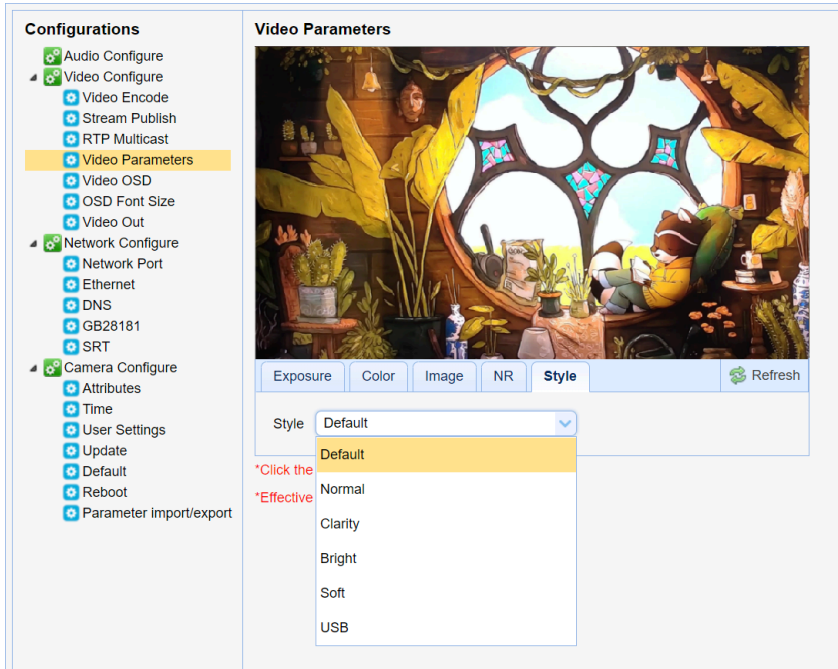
Configurations
Audio Configure
Video Configure
Video Encode
Stream Publish
RTP Multicast
Video Parameters
Video OSD
OSD Font Size
Video Out
Network Configure
Network Port
Ethernet
DNS
GB28181
SRT
Camera Configure
Attributes
Time
User Settings
Update
Default
Reboot
Parameter import/export

Video Parameters

Exposure | Color | Image | NR | Style | Refresh

Style Default

Default
Normal
Clarity
Bright
Soft
USB

*Click the

*Effective